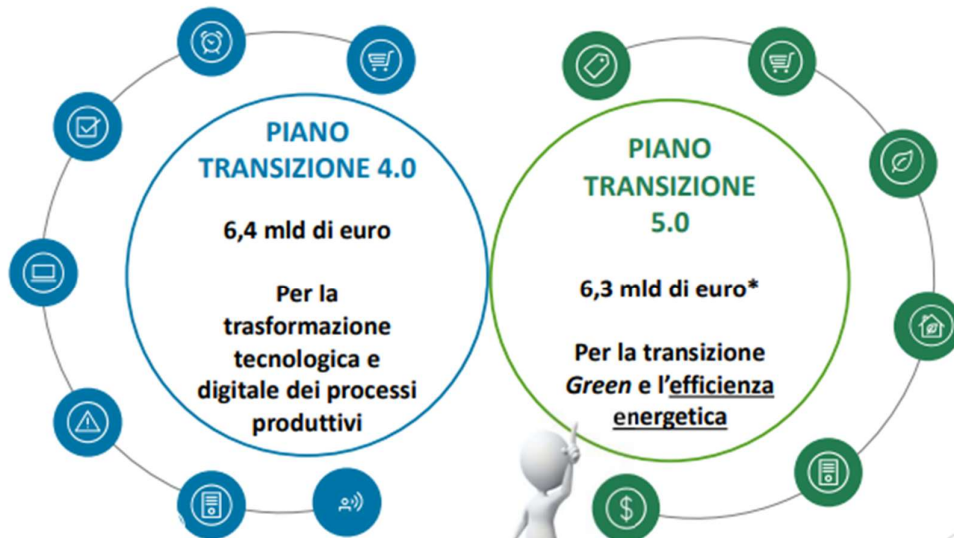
PIANO TRANSIZIONE 4.0

6,4 mld di euro

Per la trasformazione tecnologica e digitale dei processi produttivi

PIANO TRANSIZIONE 5.0

6,3 mld di euro*

Per la transizione *Green* e l'efficienza energetica